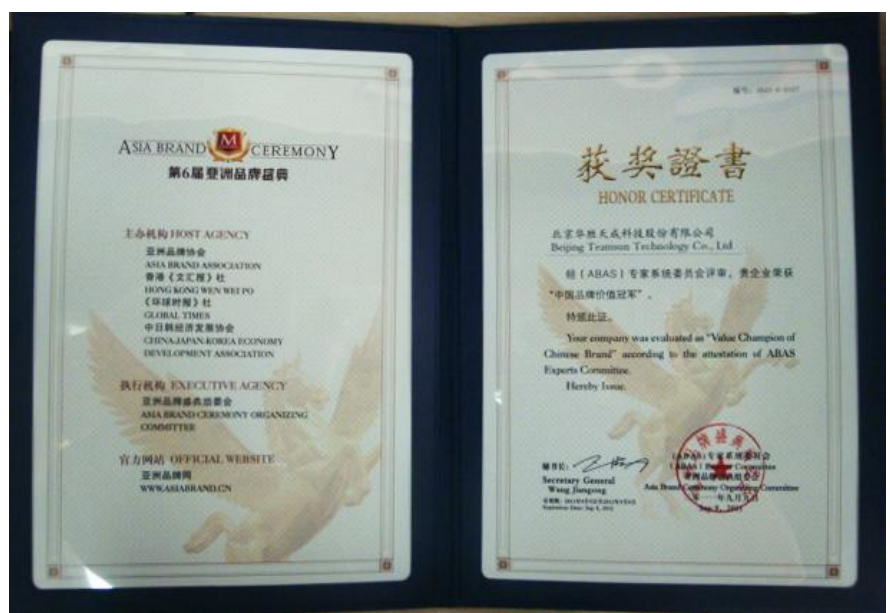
ASIA BRAND CEREMONY
第6届亚洲品牌盛典

主办机构 HOST AGENCY
亚洲品牌协会
ASIA BRAND ASSOCIATION
香港《文汇报》社
HONG KONG WEN WEI PO
《环球时报》社
GLOBAL TIMES
中日韩经济发展协会
CHINA-JAPAN-KOREA ECONOMY DEVELOPMENT ASSOCIATION

执行机构 EXECUTIVE AGENCY
亚洲品牌盛典组委会
ASIA BRAND CEREMONY ORGANIZING COMMITTEE

官方网站 OFFICIAL WEBSITE
亚洲品牌网
WWW.ASIABRAND.CN

编号: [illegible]

获奖證書
HONOR CERTIFICATE

北京华胜天成科技股份有限公司
Beijing Teamsun Technology Co., Ltd

经（ABAS）专家系统委员会评审，贵企业荣获"中国品牌价值冠军"。

特颁此证。

Your company was evaluated as "Value Champion of Chinese Brand" according to the attestation of ABAS Experts Committee.

Hereby Issue.

秘书长:
Secretary General
Wang Jianguog
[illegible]
Expiration Date: Sep 8, 2012

（ABAS）专家系统委员会
（ABAS）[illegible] Committee
亚洲品牌盛典组委会
Asia Brand Ceremony Organizing Committee
二〇一一年九月八日
Sep 8, 2011